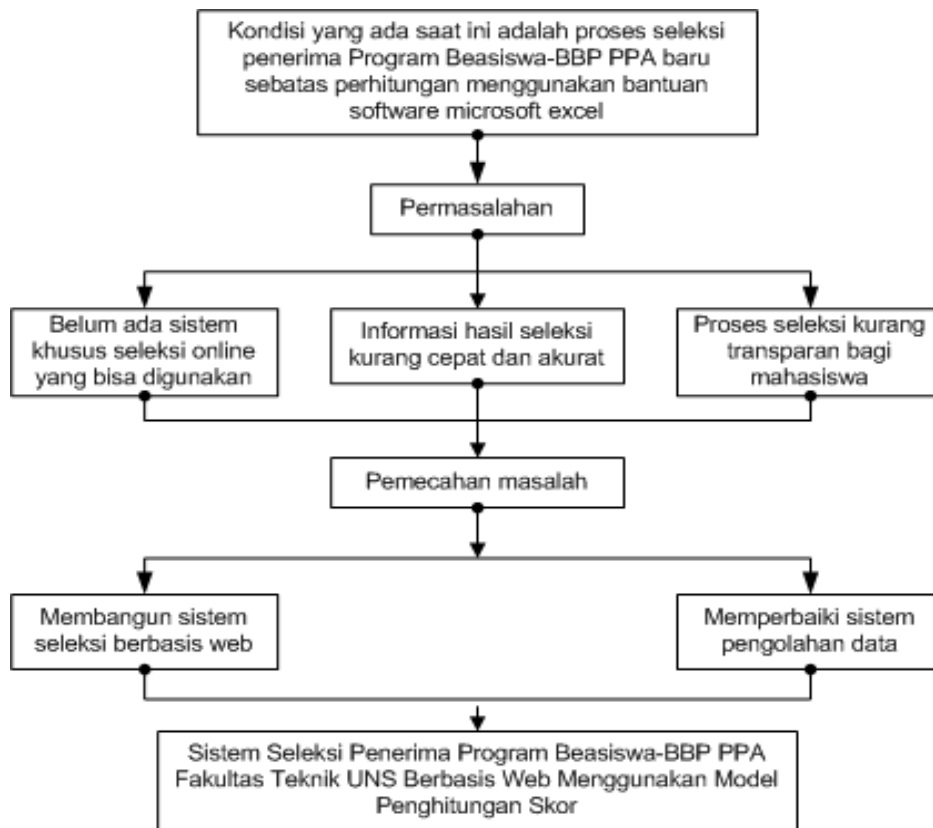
Kondisi yang ada saat ini adalah proses seleksi penerima Program Beasiswa-BBP PPA baru sebatas perhitungan menggunakan bantuan software microsoft excel

Permasalahan

Belum ada sistem khusus seleksi online yang bisa digunakan

Informasi hasil seleksi kurang cepat dan akurat

Proses seleksi kurang transparan bagi mahasiswa

Pemecahan masalah

Membangun sistem seleksi berbasis web

Memperbaiki sistem pengolahan data

Sistem Seleksi Penerima Program Beasiswa-BBP PPA Fakultas Teknik UNS Berbasis Web Menggunakan Model Penghitungan Skor